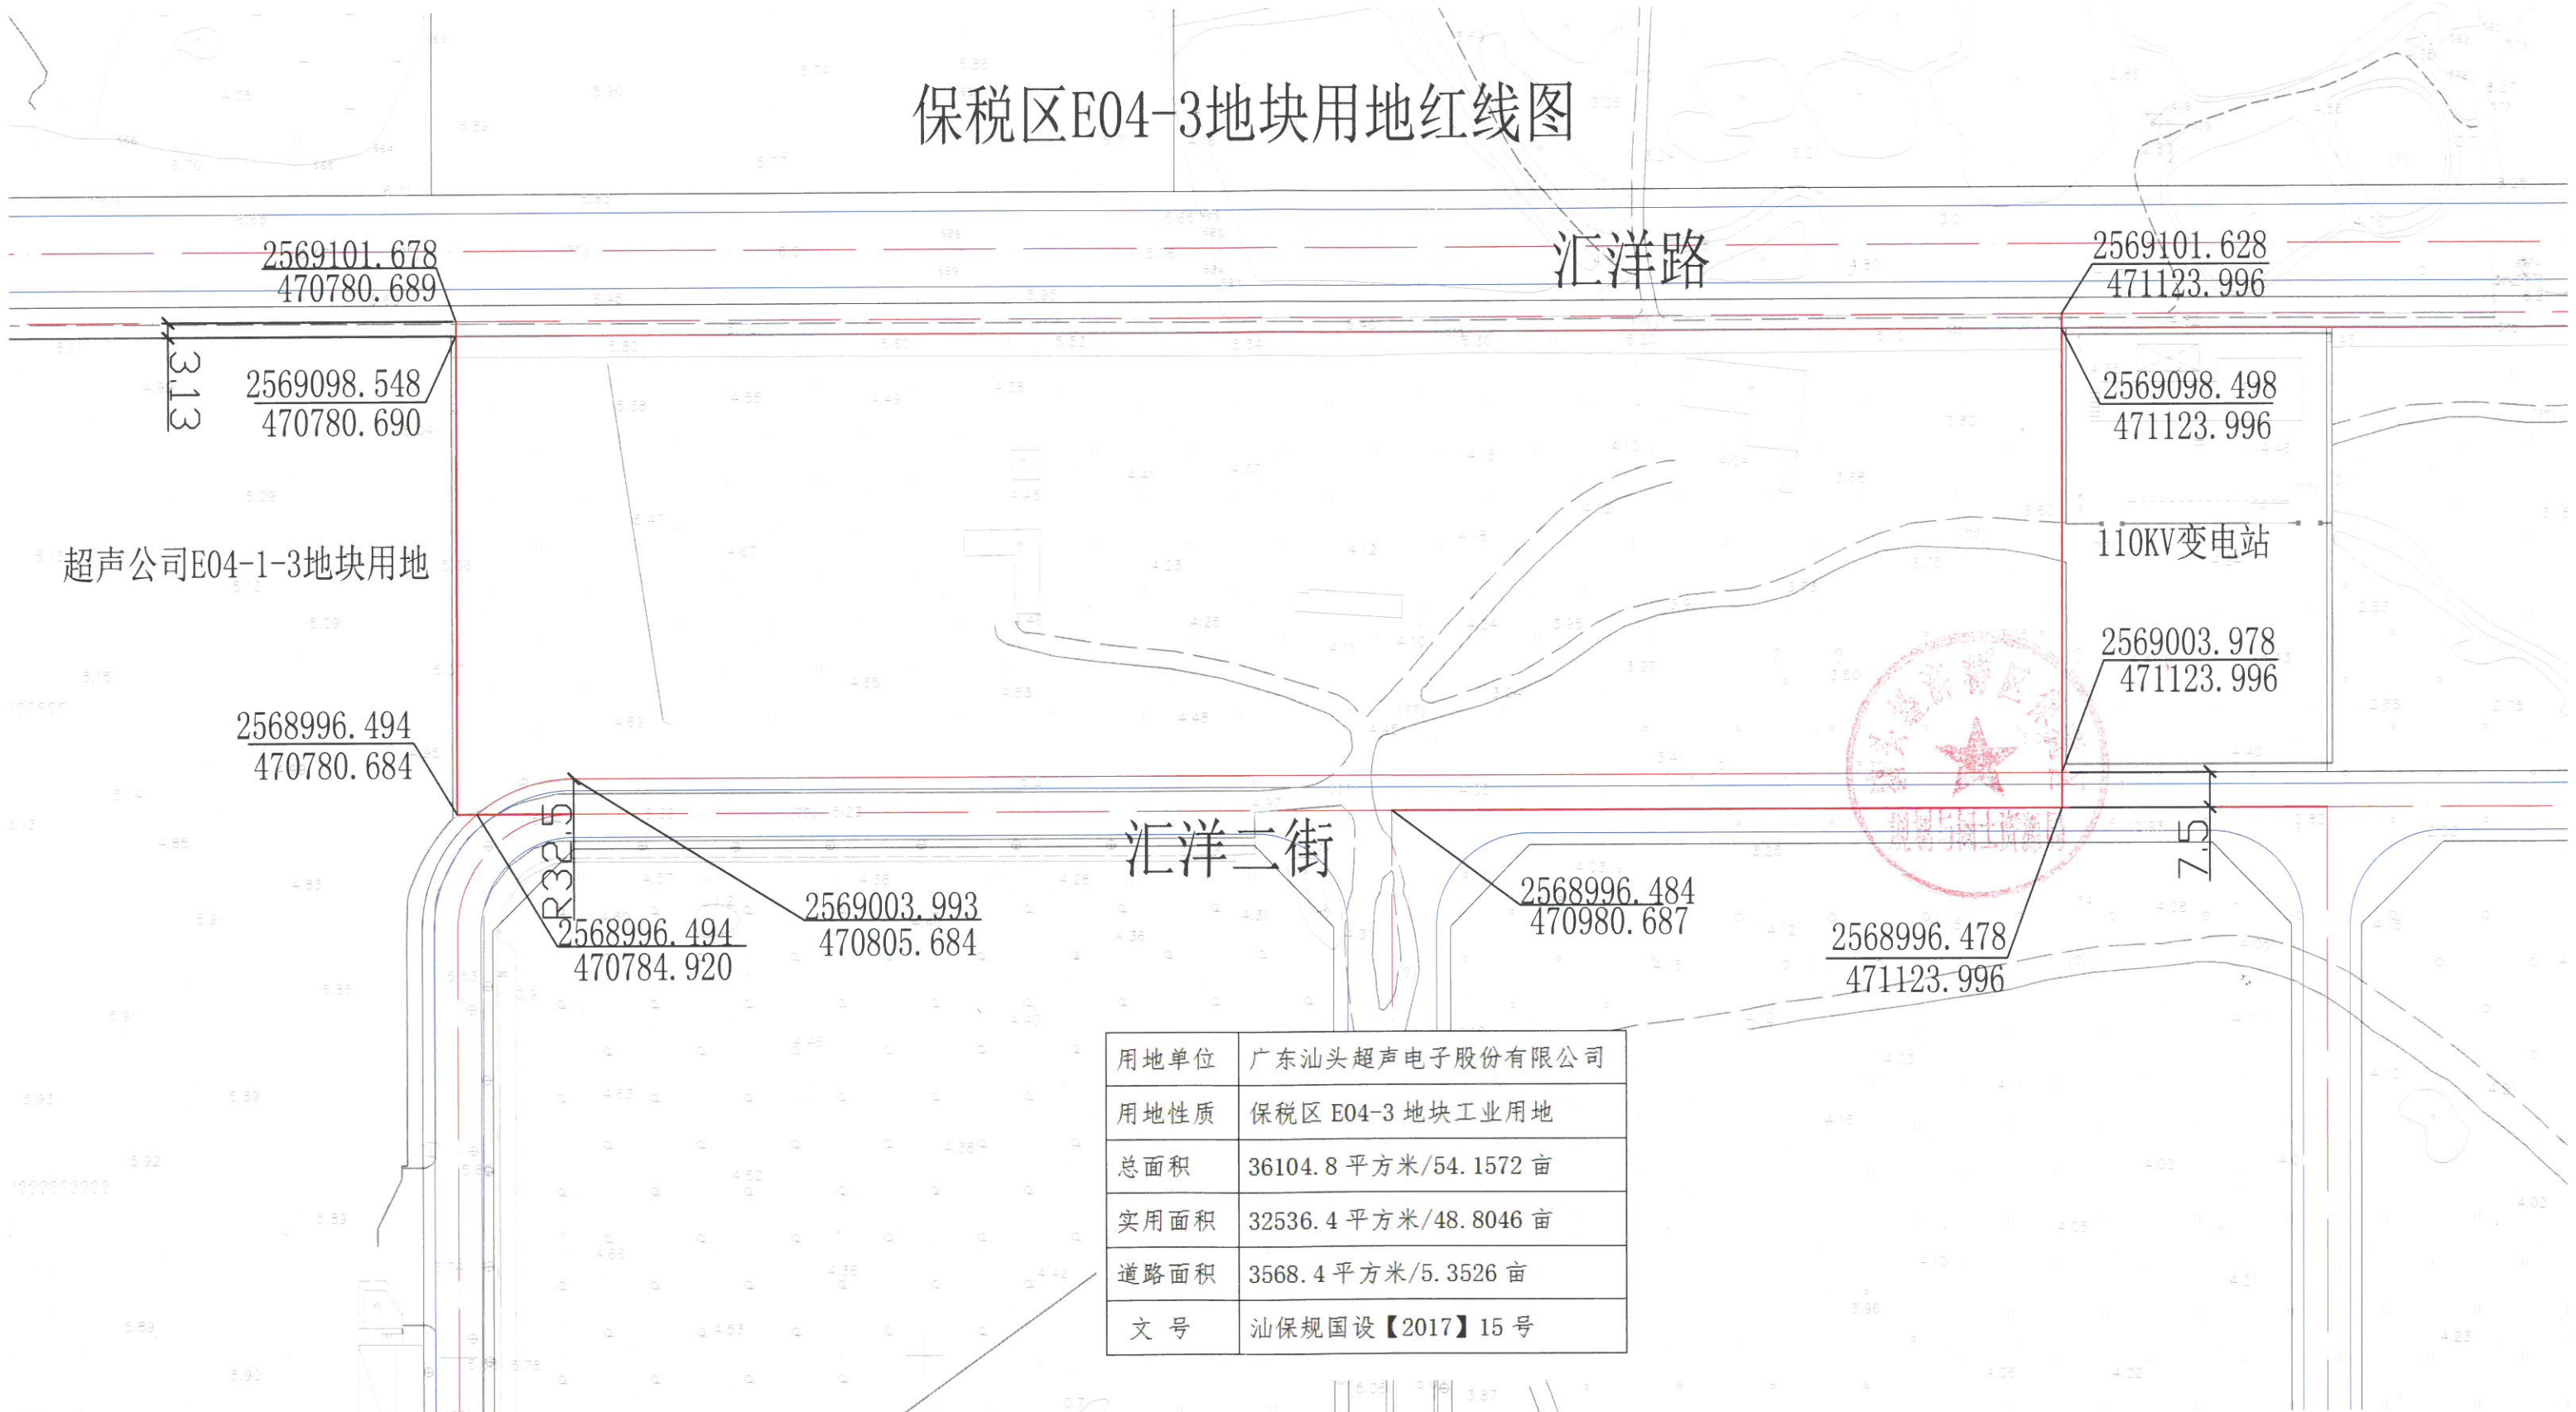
保税区E04-3地块用地红线图

汇洋路

2569101.678
470780.689

3.13

2569098.548
470780.690

2569101.628
471123.996

2569098.498
471123.996

超声公司E04-1-3地块用地

110KV变电站

2569003.978
471123.996

2568996.494
470780.684

R32.5

汇洋二街

7.5

2569003.993
470805.684

2568996.494
470784.920

2568996.484
470980.687

2568996.478
471123.996

| 用地单位 | 广东汕头超声电子股份有限公司 |
|---|---|
| 用地性质 | 保税区 E04-3 地块工业用地 |
| 总面积 | 36104.8 平方米/54.1572 亩 |
| 实用面积 | 32536.4 平方米/48.8046 亩 |
| 道路面积 | 3568.4 平方米/5.3526 亩 |
| 文 号 | 汕保规国设【2017】15 号 |

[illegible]规划与国土资源局